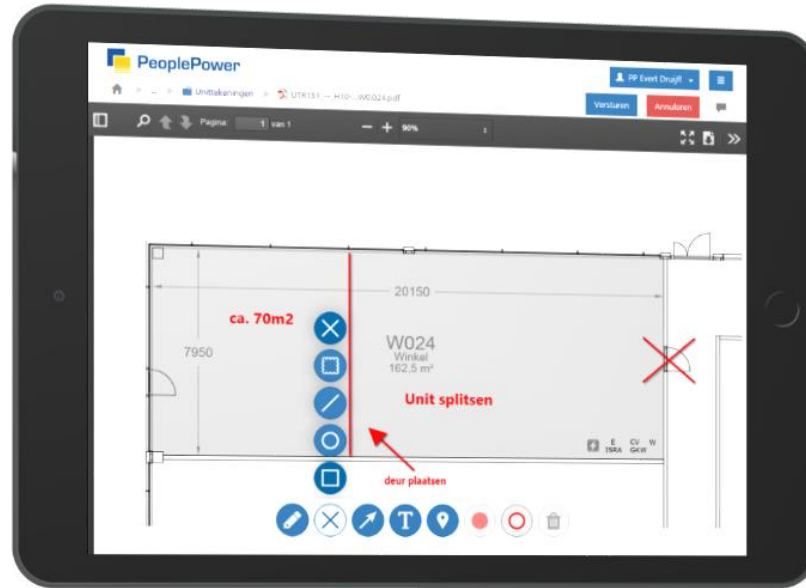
PeoplePower

PP Evert Druijf

Unittekeningen > UTR151 ... H10-...W0.024.pdf

Versturen Annuleren

Pagina: 1 van 1

90%

20150

ca. 70m2

7950

W024
Winkel
162,5 m²

Unit splitsen

deur plaatsen

E TSRA CV GKW W